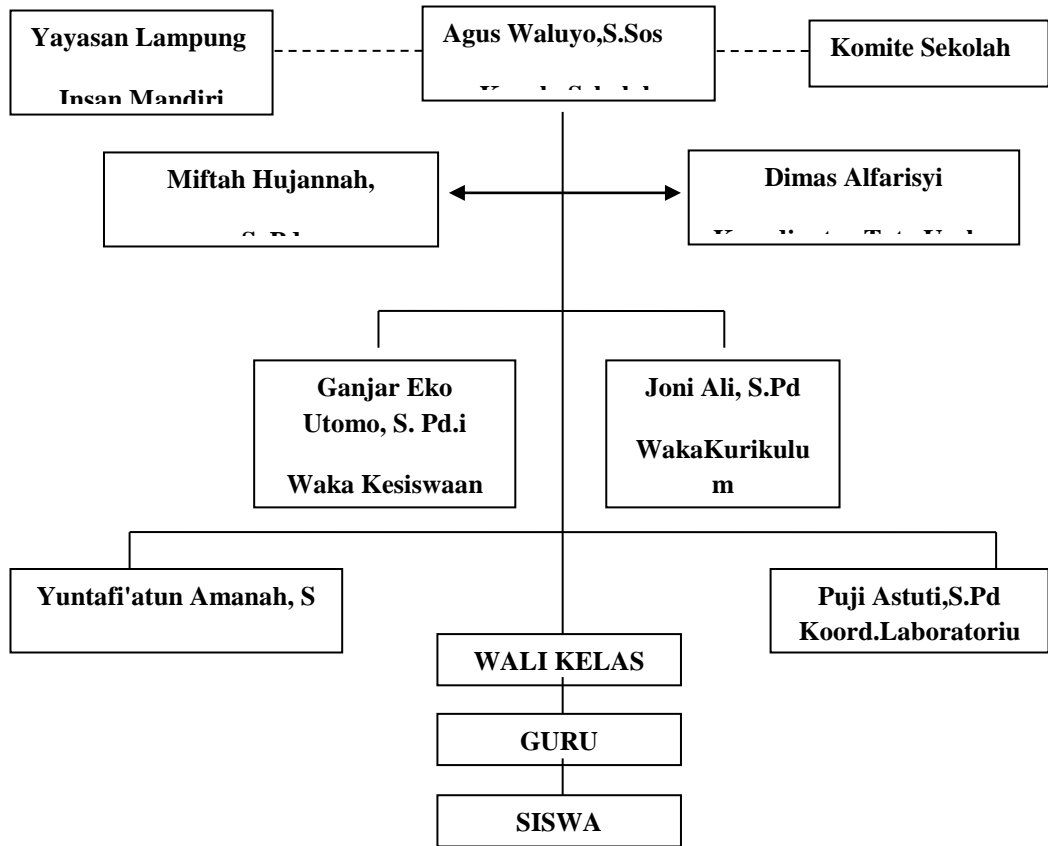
Yayasan Lampung Insan Mandiri

Agus Waluyo,S.Sos

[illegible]

Komite Sekolah

Miftah Hujannah,

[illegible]

Dimas Alfarisyi

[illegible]

Ganjar Eko Utomo, S. Pd.i

Waka Kesiswaan

Joni Ali, S.Pd

WakaKurikulum

Yuntafi'atun Amanah, S

Puji Astuti,S.Pd Koord.Laboratoriu

WALI KELAS

GURU

SISWA